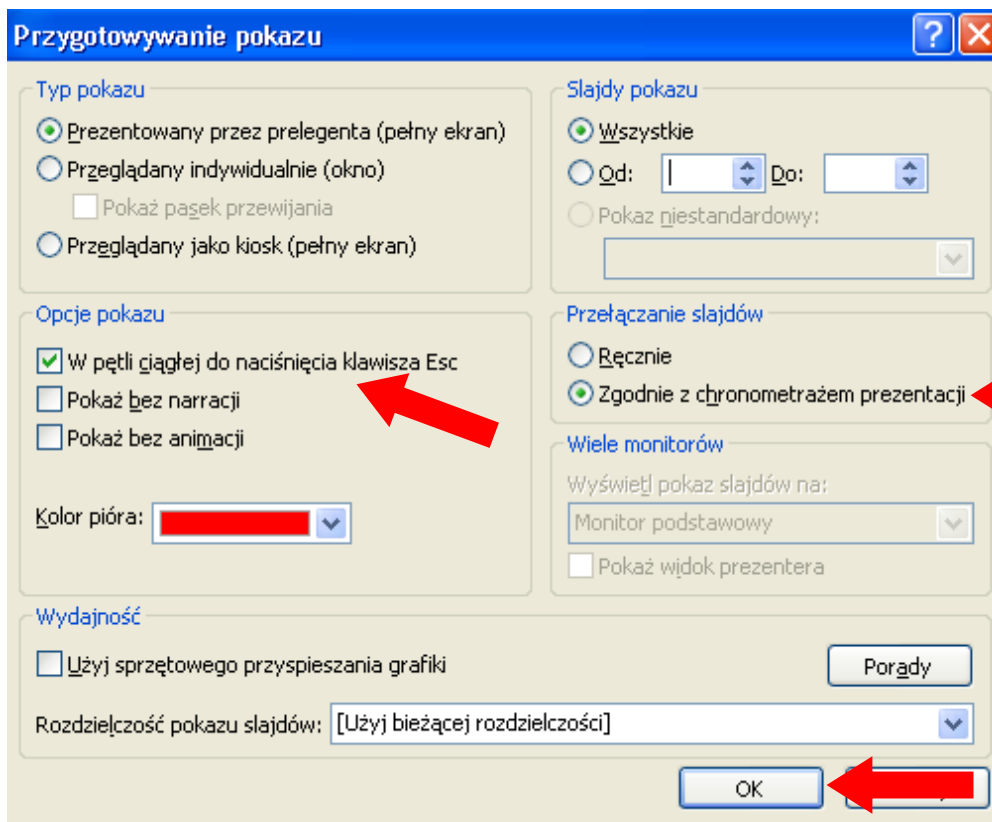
Przygotowywanie pokazu

Typ pokazu
Prezentowany przez prelegenta (pełny ekran)
Przeglądany indywidualnie (okno)
Pokaż pasek przewijania
Przeglądany jako kiosk (pełny ekran)

Slajdy pokazu
Wszystkie
Od: Do:
Pokaz niestandardowy:

Opcje pokazu
W pętli ciągłej do naciśnięcia klawisza Esc
Pokaż bez narracji
Pokaż bez animacji

Kolor pióra:

Przełączanie slajdów
Ręcznie
Zgodnie z chronometrażem prezentacji

Wiele monitorów
Wyświetl pokaz slajdów na:
Monitor podstawowy
Pokaż widok prezentera

Wydajność
Użyj sprzętowego przyspieszania grafiki
Porady
Rozdzielczość pokazu slajdów: [Użyj bieżącej rozdzielczości]

OK